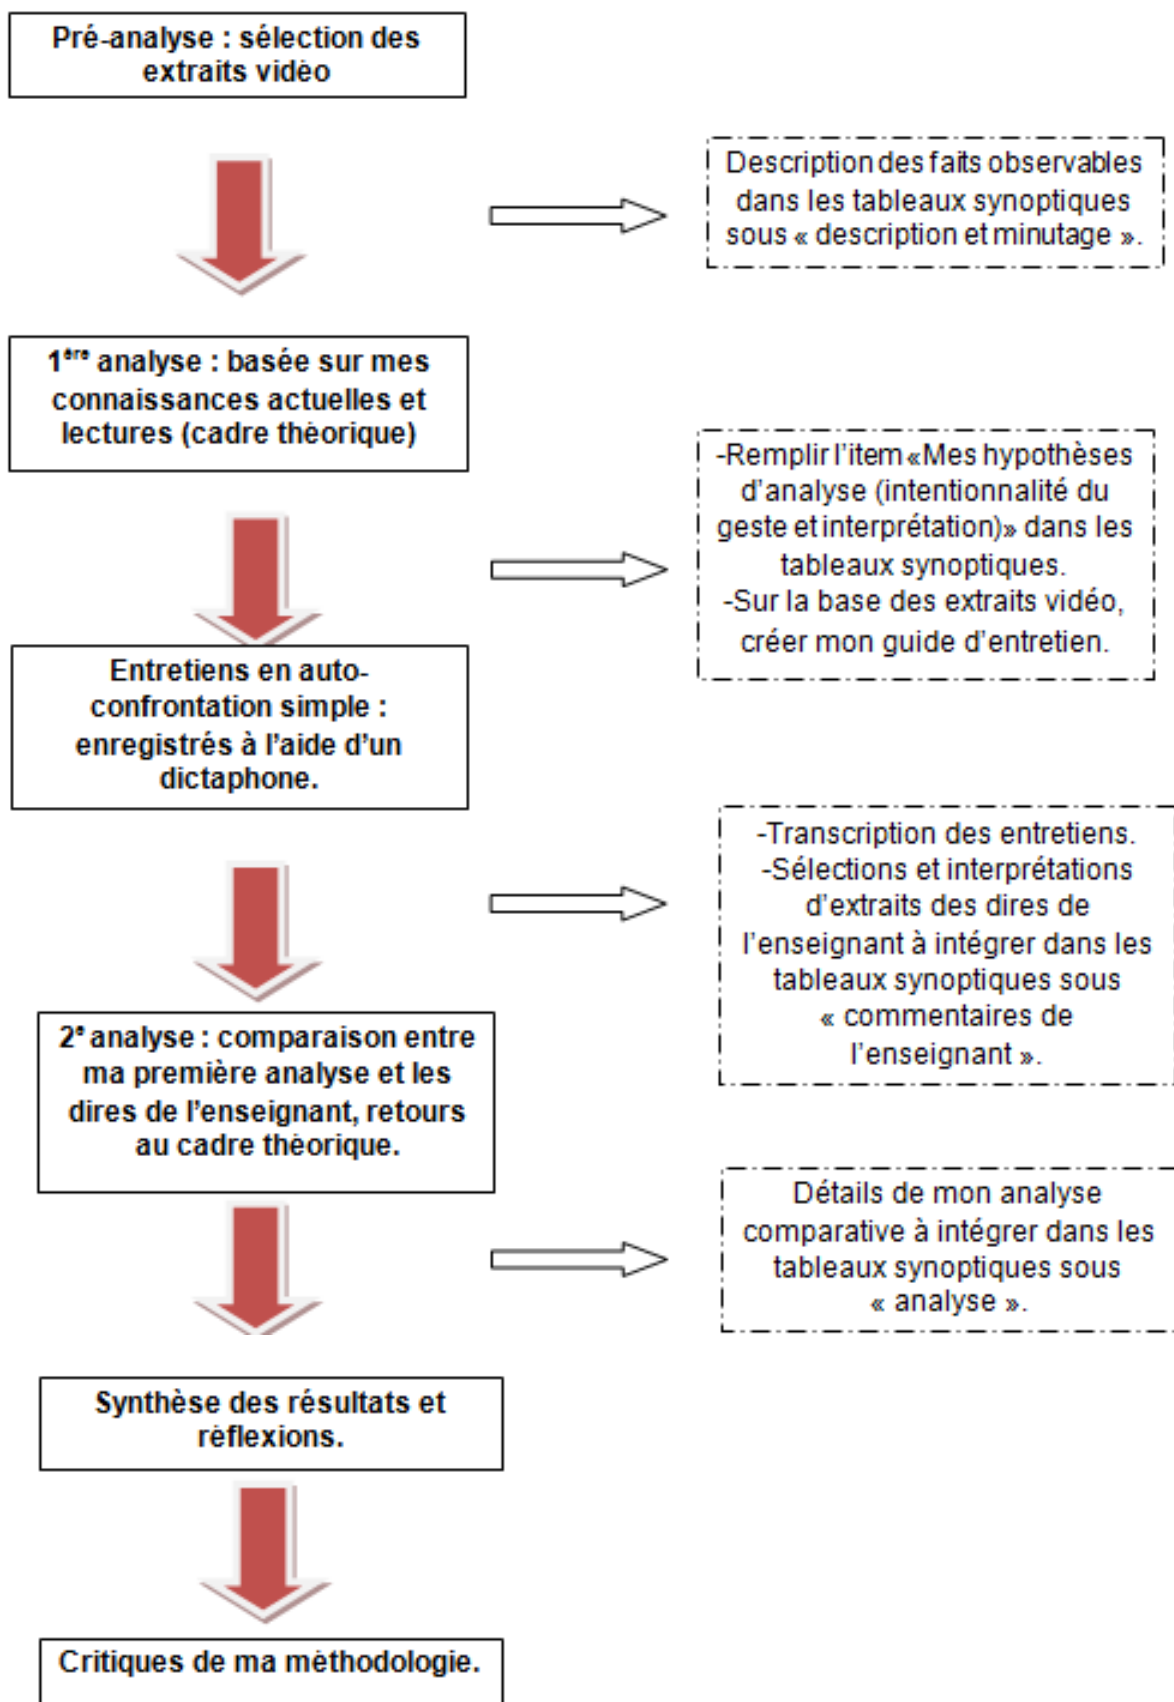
Pré-analyse : sélection des extraits vidéo

Description des faits observables dans les tableaux synoptiques sous « description et minutage ».

1$^{ère}$ analyse : basée sur mes connaissances actuelles et lectures (cadre théorique)

-Remplir l'item «Mes hypothèses d'analyse (intentionnalité du geste et interprétation)» dans les tableaux synoptiques.
-Sur la base des extraits vidéo, créer mon guide d'entretien.

Entretiens en auto-confrontation simple : enregistrés à l'aide d'un dictaphone.

-Transcription des entretiens.
-Sélections et interprétations d'extraits des dires de l'enseignant à intégrer dans les tableaux synoptiques sous « commentaires de l'enseignant ».

2$^{e}$ analyse : comparaison entre ma première analyse et les dires de l'enseignant, retours au cadre théorique.

Détails de mon analyse comparative à intégrer dans les tableaux synoptiques sous « analyse ».

Synthèse des résultats et réflexions.

Critiques de ma méthodologie.